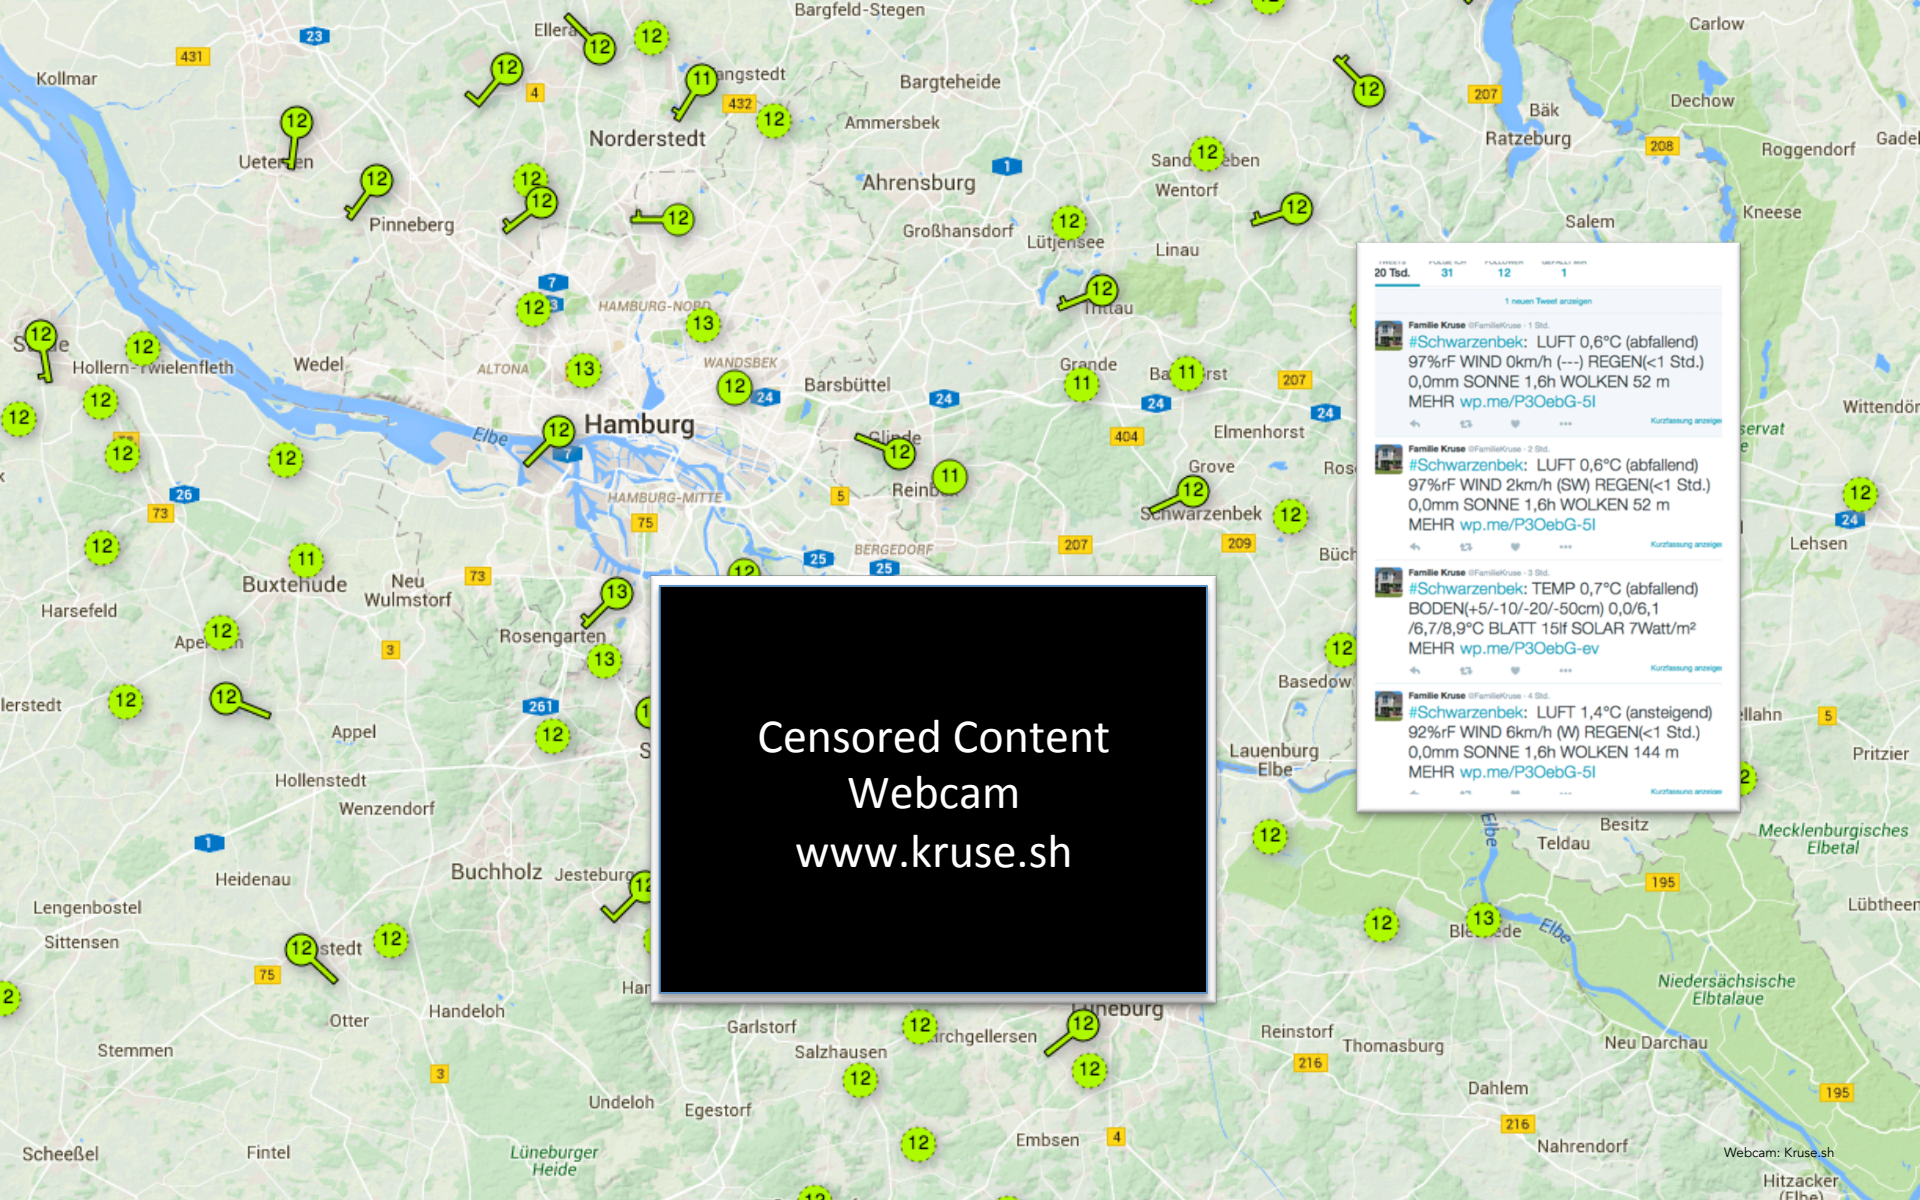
Bargfeld-Stegen
Carlow
Kollmar
Ellerau
12
12
431
23
12
11
Tangstedt
4
432
12
Bargteheide
207
12
Bäk
Dechow
Norderstedt
Ammersbek
Ratzeburg
208
Roggendorf
Gadeb
Uetersen
12
12
Ahrensburg
1
Sandesneben
12
Wentorf
12
Salem
Kneese
12
12
Pinneberg
12
12
Großhansdorf
Lütjensee
Linau
7
12
HAMBURG-NORD
13
12
Trittau
12
12
Hollern-Twielenfleth
Wedel
ALTONA
13
WANDSBEK
12
24
Barsbüttel
24
Grande
11
11
207
24
24
12
12
Hamburg
Elbe
7
Glinde
12
404
Elmenhorst
12
12
26
HAMBURG-MITTE
Reinbek
11
5
Grove
Schwarzenbek
12
12
Witten
12
73
75
207
209
24
12
11
BERGEDORF
25
25
Buxtehude
Neu Wulmstorf
73
13
Lehsen
Harsefeld
Apensen
12
3
Rosengarten
13
12
Basedow
lerstedt
12
12
261
12
Appel
12
Hollenstedt
Wenzendorf
1
Heidenau
Buchholz
Jesteburg
Lengenbostel
Sittensen
12
12
Ottensen
stedt
75
2
Otter
Handeloh
Stemmen
3
Undeloh
Egestorf
Scheeßel
Fintel
Lüneburger Heide
12
Garlstorf
Salzhausen
12
Kirchgellersen
Lüneburg
12
12
12
Embsen
4
Reinstorf
216
Thomasburg
Neu Darchau
Dahlem
216
195
Nahrendorf
Lauenburg Elbe
12
Besitz
Teldau
195
Bleckede
13
Elbe
12
Niedersächsische Elbtalaue
Mecklenburgisches Elbetal
Lübtheen
Pritzier
5
Hitzacker (Elbe)
Webcam: Kruse.sh

Censored Content
Webcam
www.kruse.sh

20 Tsd. 31 12 1
1 neuen Tweet anzeigen
Familie Kruse @FamilieKruse · 1 Std.
#Schwarzenbek: LUFT 0,6°C (abfallend) 97%rF WIND 0km/h (---) REGEN(<1 Std.) 0,0mm SONNE 1,6h WOLKEN 52 m MEHR wp.me/P3OebG-5l
Kurzfassung anzeigen
Familie Kruse @FamilieKruse · 2 Std.
#Schwarzenbek: LUFT 0,6°C (abfallend) 97%rF WIND 2km/h (SW) REGEN(<1 Std.) 0,0mm SONNE 1,6h WOLKEN 52 m MEHR wp.me/P3OebG-5l
Kurzfassung anzeigen
Familie Kruse @FamilieKruse · 3 Std.
#Schwarzenbek: TEMP 0,7°C (abfallend) BODEN(+5/-10/-20/-50cm) 0,0/6,1 /6,7/8,9°C BLATT 15lf SOLAR 7Watt/m² MEHR wp.me/P3OebG-ev
Kurzfassung anzeigen
Familie Kruse @FamilieKruse · 4 Std.
#Schwarzenbek: LUFT 1,4°C (ansteigend) 92%rF WIND 6km/h (W) REGEN(<1 Std.) 0,0mm SONNE 1,6h WOLKEN 144 m MEHR wp.me/P3OebG-5l
Kurzfassung anzeigen